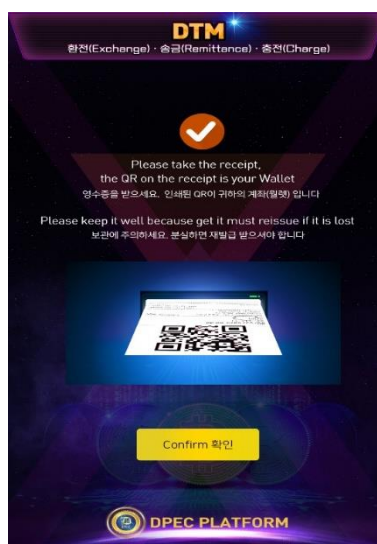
DTM
환전(Exchange) · 송금(Remittance) · 충전(Charge)

Please take the receipt, the QR on the receipt is your Wallet
영수증을 받으세요. 인쇄된 QR이 귀하의 계좌(월렛) 입니다

Please keep it well because get it must reissue if it is lost
보관에 주의하세요. 분실하면 재발급 받으셔야 합니다

Confirm 확인

DPEC PLATFORM